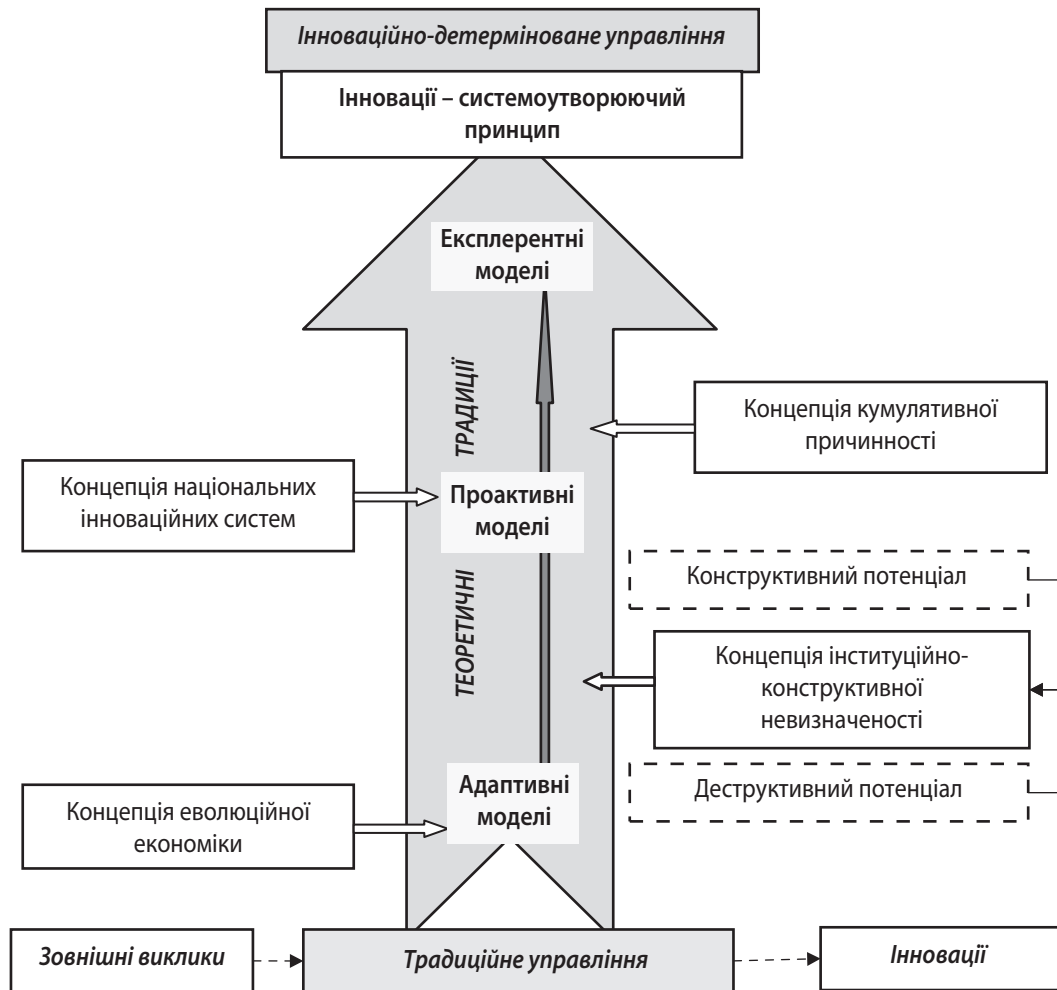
Інноваційно-детерміноване управління

Інновації – системоутворюючий принцип

Експлерентні моделі

ТЕОРЕТИЧНІ ТРАДИЦІЇ

Концепція кумулятивної причинності

Концепція національних інноваційних систем

Проактивні моделі

Конструктивний потенціал

Концепція інституційно-конструктивної невизначеності

Деструктивний потенціал

Адаптивні моделі

Концепція еволюційної економіки

Зовнішні виклики

Традиційне управління

Інновації